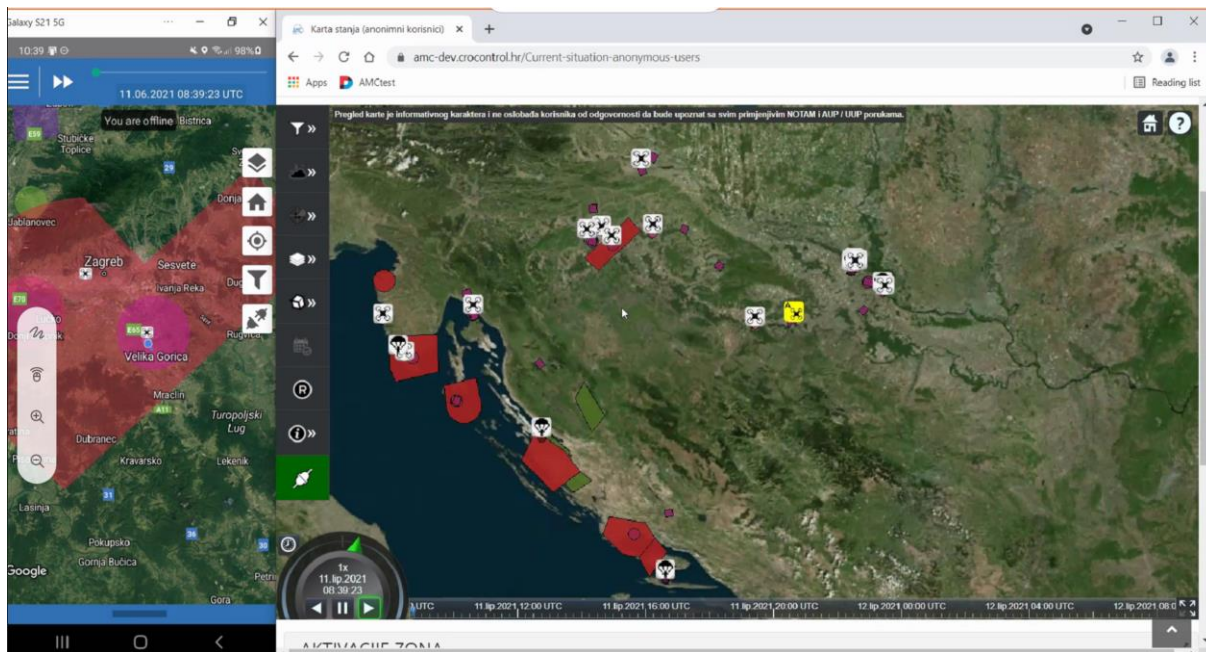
Galaxy S21 5G

10:39 98%

11.06.2021 08:39:23 UTC

You are offline

Bistrica

Stubičke Toplice

Jablanovec

Zagreb

Sesvete

Ivanja Reka

Velika Gorica

Rugvica

Mraclin

Turopoljski Lug

Dubranec

Kravarsko

Lekenik

Lasinja

Pokupsko

Gornja Bučica

Petrin

Gora

Google

Karta stanja (anonimni korisnici)

amc-dev.crocontrol.hr/Current-situation-anonymous-users

Apps

AMCtest

Reading list

Pregled karte je informativnog karaktera i ne oslobađa korisnika od odgovornosti da bude upoznat sa svim primjenjivim NOTAM i AUP / UUP porukama.

1x
11.lip.2021
08:39:23

UTC

11.lip.2021 12:00 UTC

11.lip.2021 16:00 UTC

11.lip.2021 20:00 UTC

12.lip.2021 00:00 UTC

12.lip.2021 04:00 UTC

12.lip.2021 08:0

AKTIVACIJE ZONA